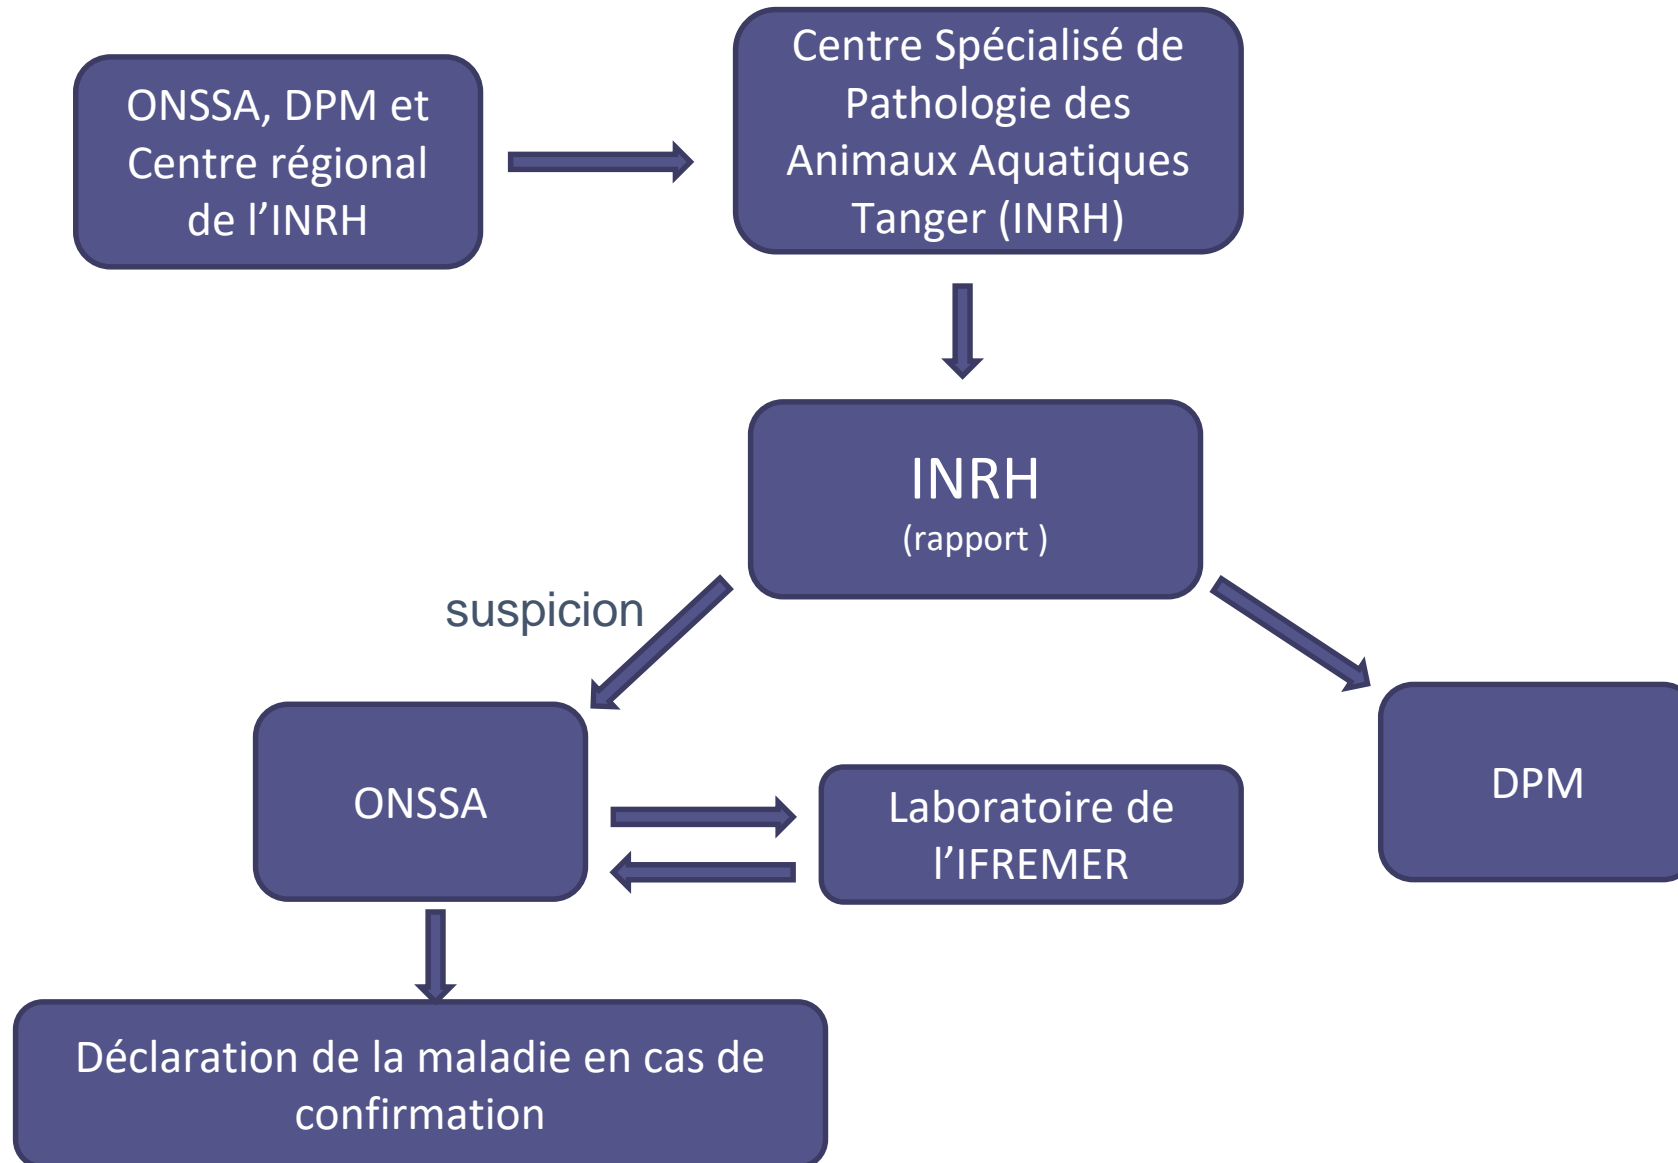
ONSSA, DPM et Centre régional de l’INRH

Centre Spécialisé de Pathologie des Animaux Aquatiques Tanger (INRH)

INRH
(rapport )

suspicion

ONSSA

Laboratoire de l’IFREMER

DPM

Déclaration de la maladie en cas de confirmation